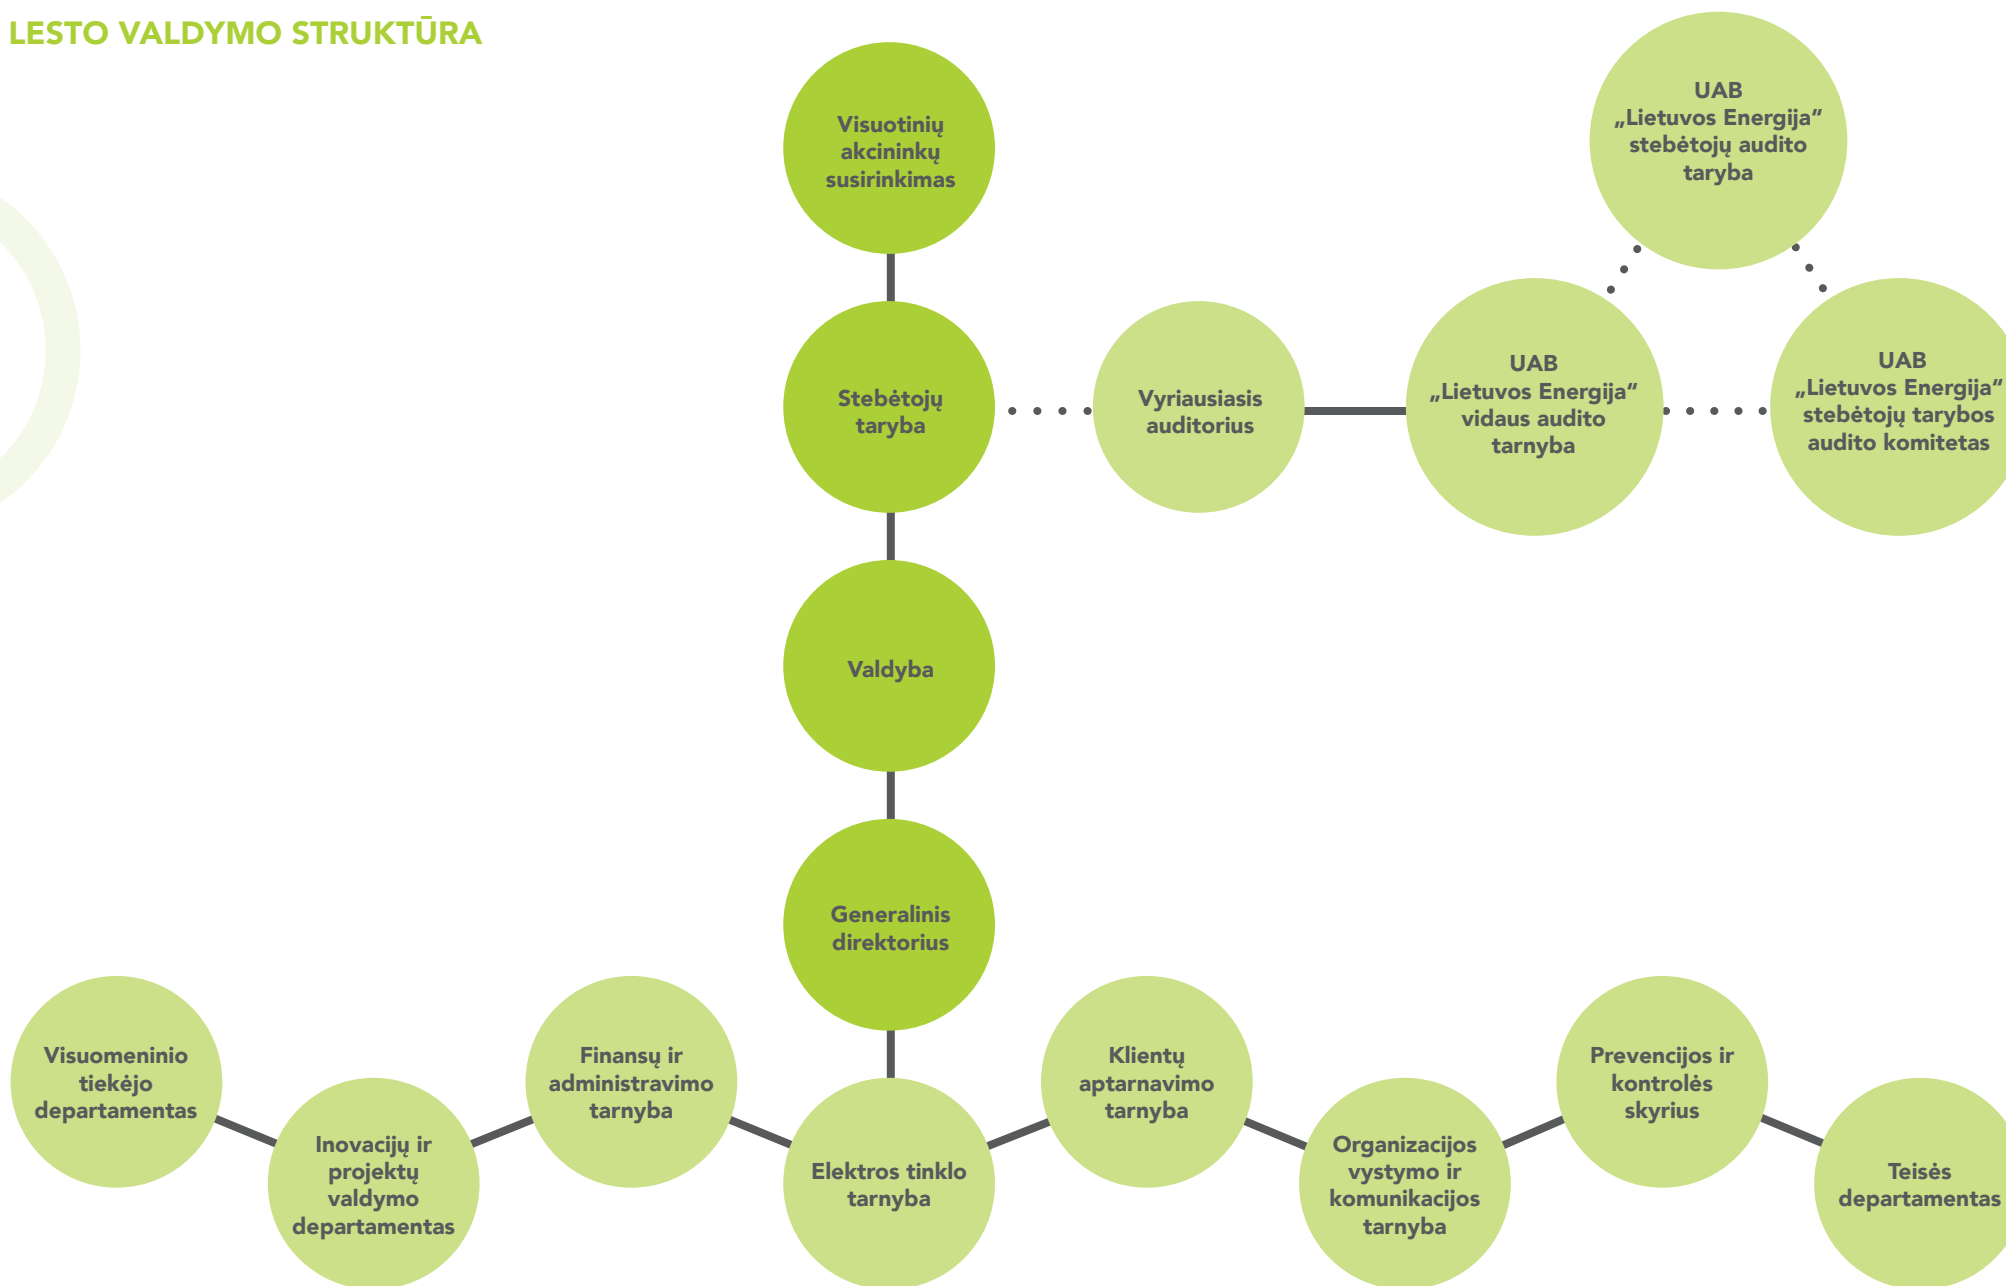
LESTO VALDYMO STRUKTŪRA

Visuotinių akcininkų susirinkimas

UAB „Lietuvos Energija“ stebėtojų audito taryba

Stebėtojų taryba

Vyriausiasis auditorius

UAB „Lietuvos Energija“ vidaus audito tarnyba

UAB „Lietuvos Energija“ stebėtojų tarybos audito komitetas

Valdyba

Generalinis direktorius

Visuomeninio tiekėjo departamentas

Inovacijų ir projektų valdymo departamentas

Finansų ir administravimo tarnyba

Elektros tinklo tarnyba

Klientų aptarnavimo tarnyba

Organizacijos vystymo ir komunikacijos tarnyba

Prevencijos ir kontrolės skyrius

Teisės departamentas